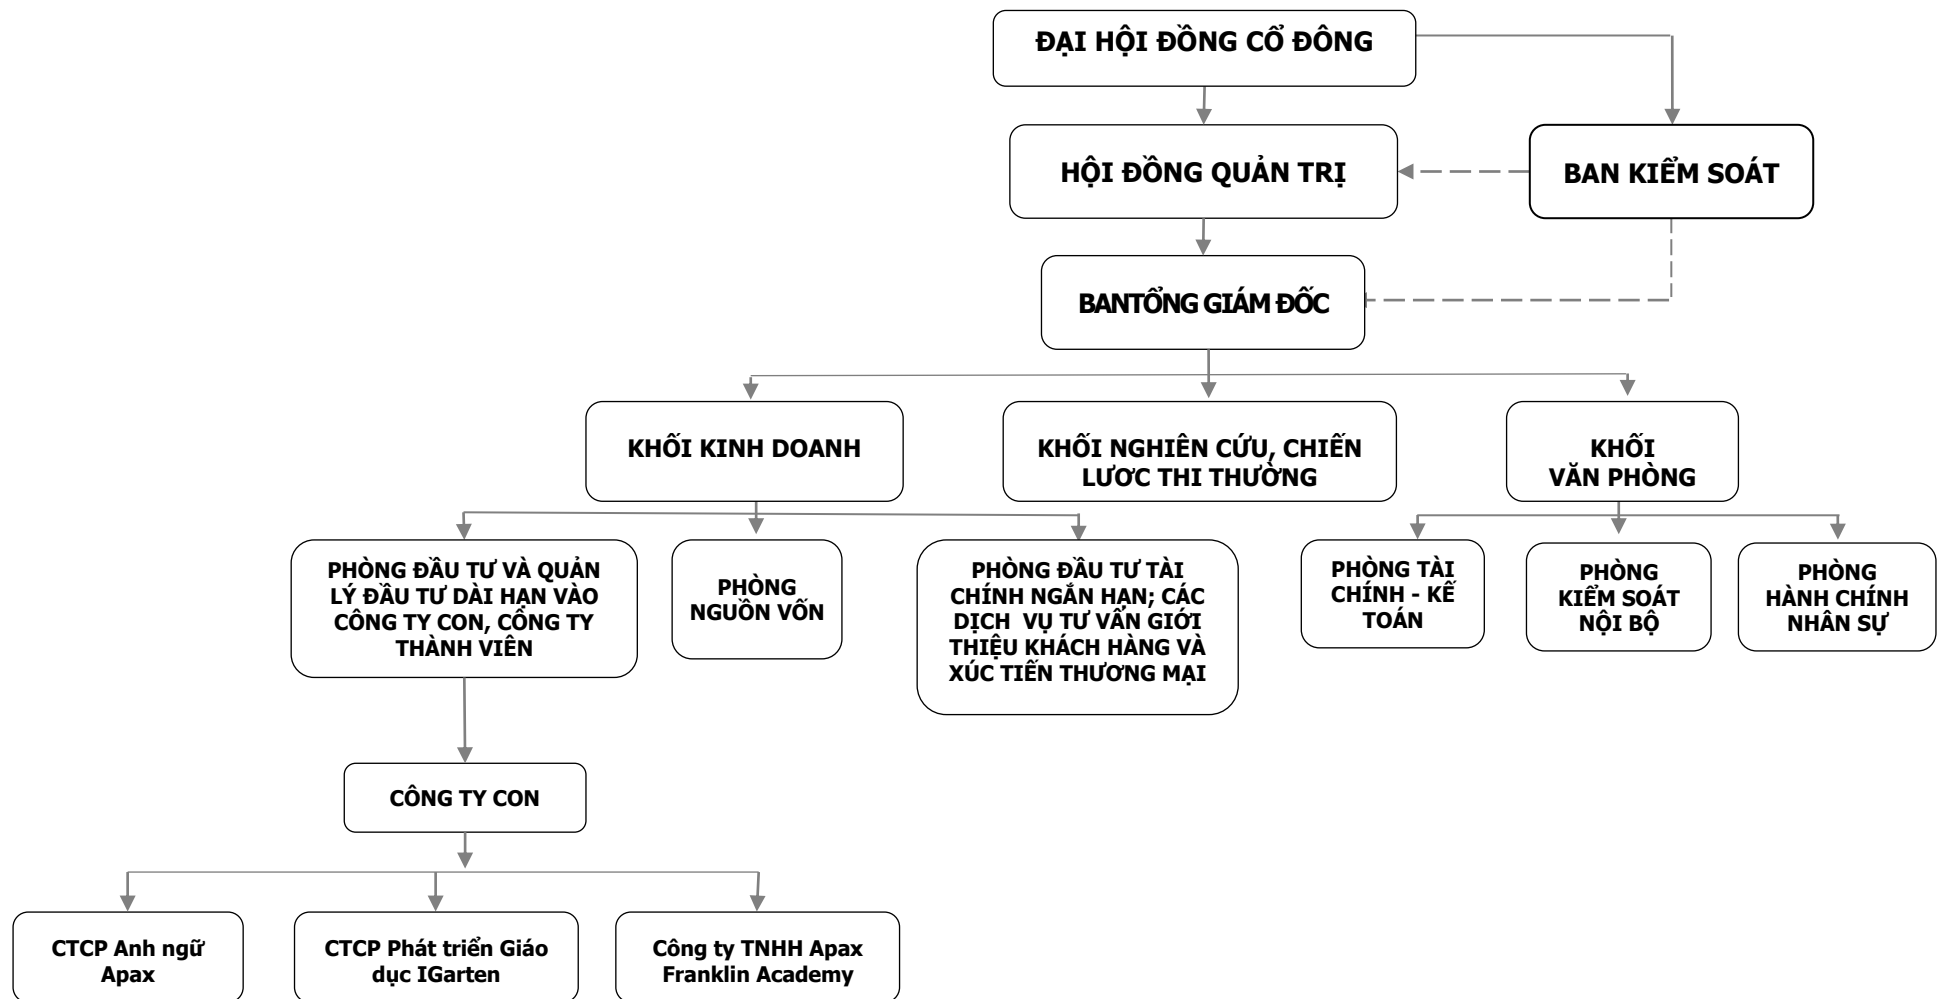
ĐẠI HỘI ĐỒNG CỔ ĐÔNG

HỘI ĐỒNG QUẢN TRỊ

BAN KIỂM SOÁT

BANTỔNG GIÁM ĐỐC

KHỐI KINH DOANH

KHỐI NGHIÊN CỨU, CHIẾN LƯỢC THI THƯỜNG

KHỐI VĂN PHÒNG

PHÒNG ĐẦU TƯ VÀ QUẢN LÝ ĐẦU TƯ DÀI HẠN VÀO CÔNG TY CON, CÔNG TY THÀNH VIÊN

PHÒNG NGUỒN VỐN

PHÒNG ĐẦU TƯ TÀI CHÍNH NGẮN HẠN; CÁC DỊCH VỤ TƯ VẤN GIỚI THIỆU KHÁCH HÀNG VÀ XÚC TIẾN THƯƠNG MẠI

PHÒNG TÀI CHÍNH - KẾ TOÁN

PHÒNG KIỂM SOÁT NỘI BỘ

PHÒNG HÀNH CHÍNH NHÂN SỰ

CÔNG TY CON

CTCP Anh ngữ Apax

CTCP Phát triển Giáo dục IGarten

Công ty TNHH Apax Franklin Academy